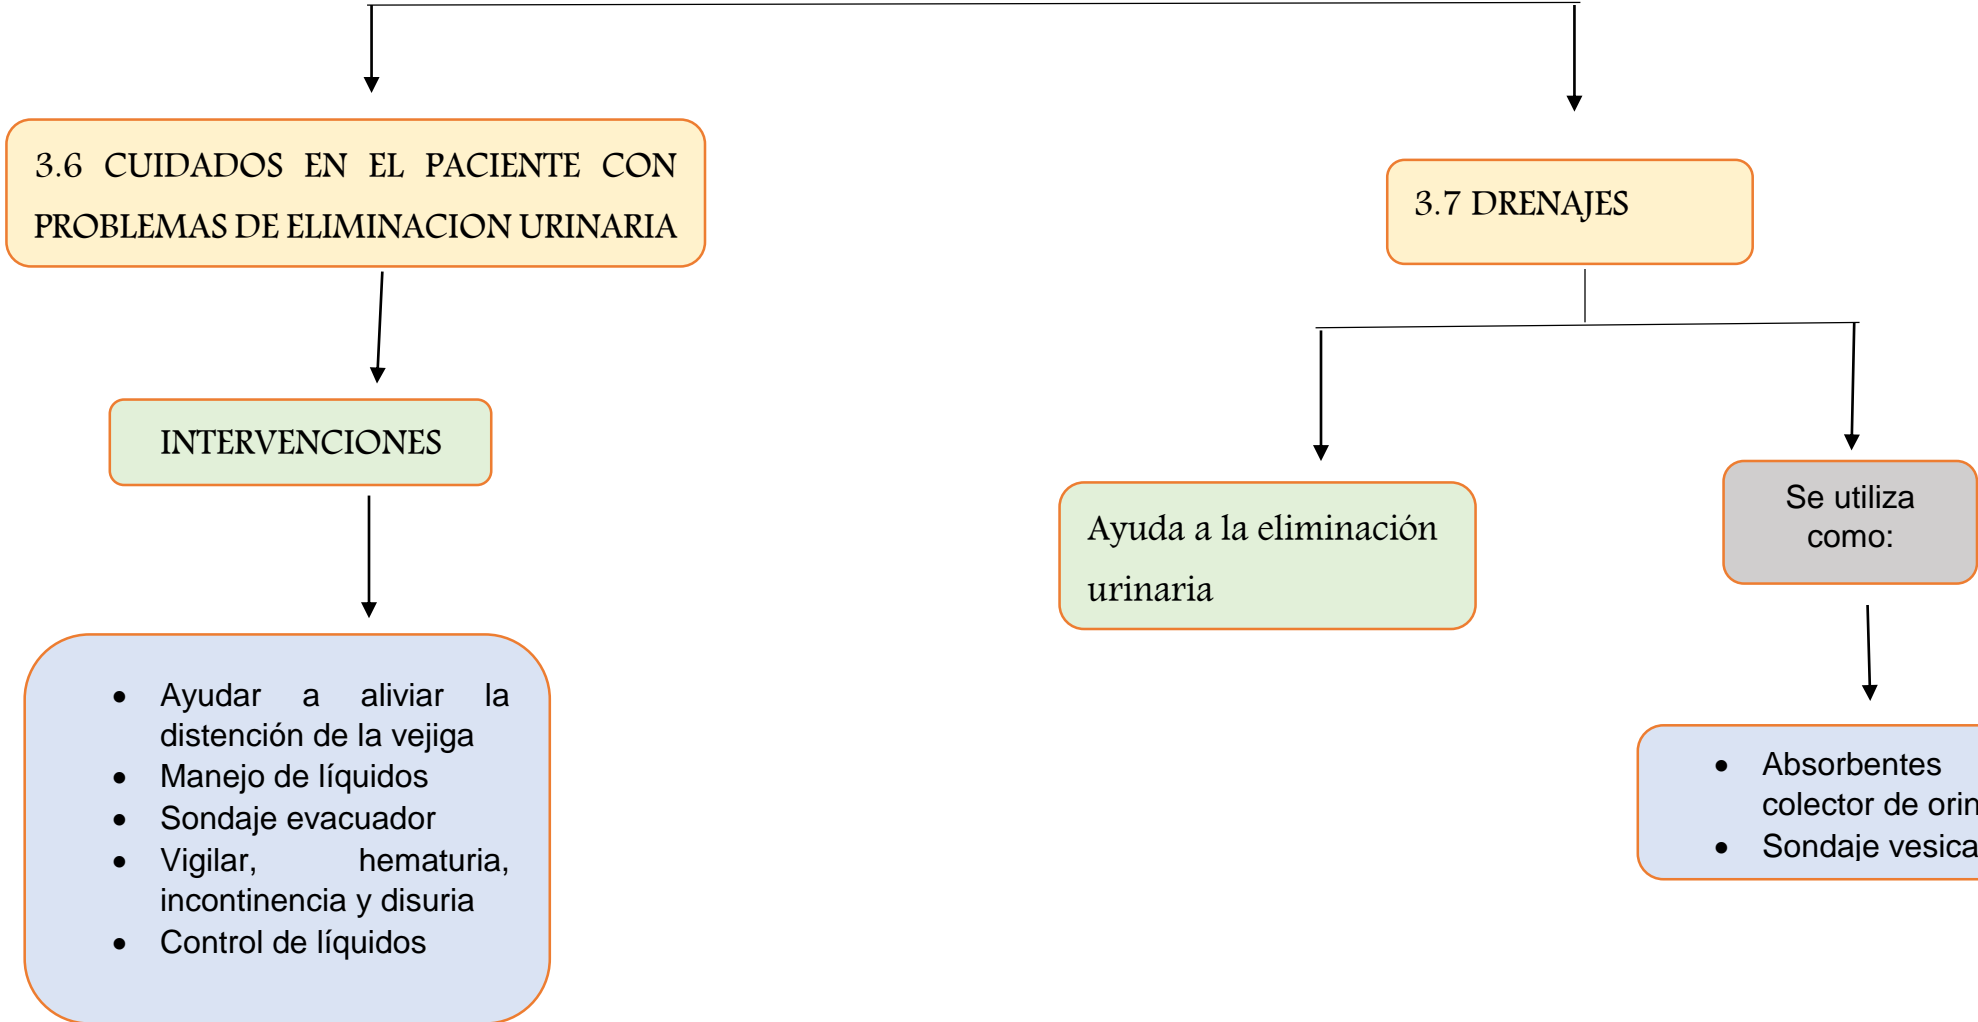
3.6 CUIDADOS EN EL PACIENTE CON PROBLEMAS DE ELIMINACION URINARIA

INTERVENCIONES

- Ayudar a aliviar la distención de la vejiga
- Manejo de líquidos
- Sondaje evacuador
- Vigilar, hematuria, incontinencia y disuria
- Control de líquidos

3.7 DRENAJES

Ayuda a la eliminación urinaria

Se utiliza como:

- Absorbentes colector de orin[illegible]
- Sondaje vesica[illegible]